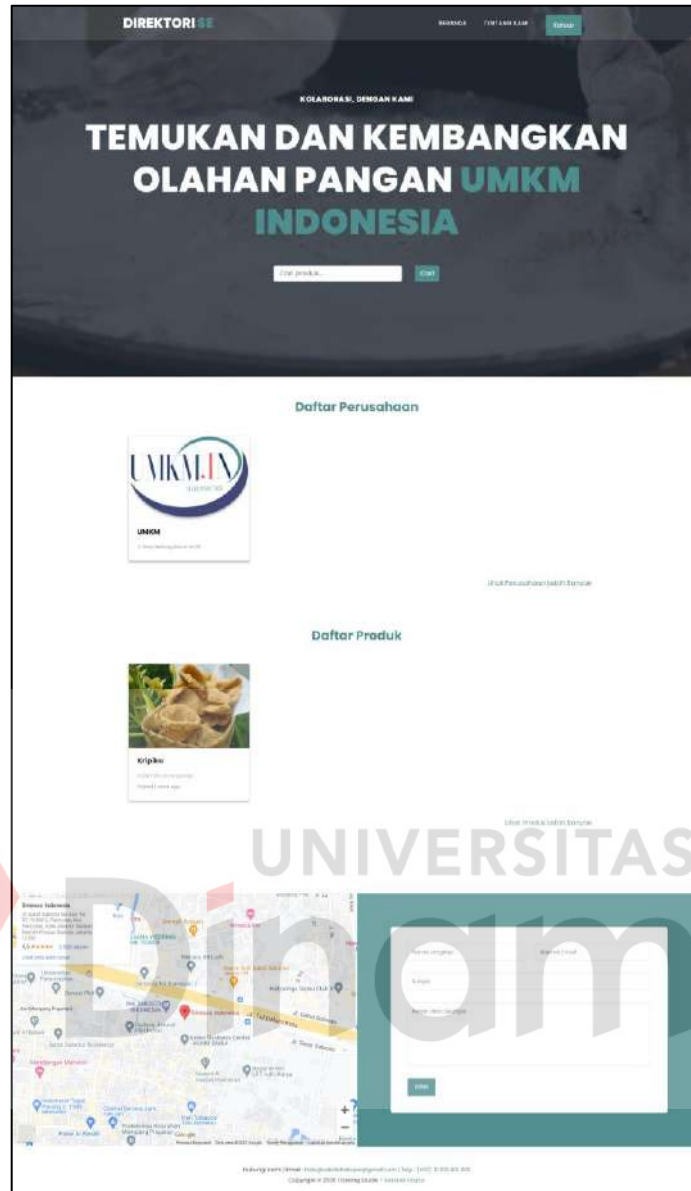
DIREKTORISE

BERANDA TENTANG KAMI Masuk

KOLABORASI, DENGAN KAMI

TEMUKAN DAN KEMBANGKAN OLAHAN PANGAN UMKM INDONESIA

Cari produk... Cari

Daftar Perusahaan

UMKM.IN

UMKM

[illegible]

Lihat Perusahaan lebih Banyak

Daftar Produk

Kripiku

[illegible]

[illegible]

Lihat Produk lebih Banyak

UNIVERSITAS

Dinamika

Dinamika Indonesia

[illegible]

Nama Lengkap

Alamat Email

Subjek

Pesan atau Saran

Kirim

Google

Hubungi kami | Email: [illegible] | Telp : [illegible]

Copyright © 2020 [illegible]